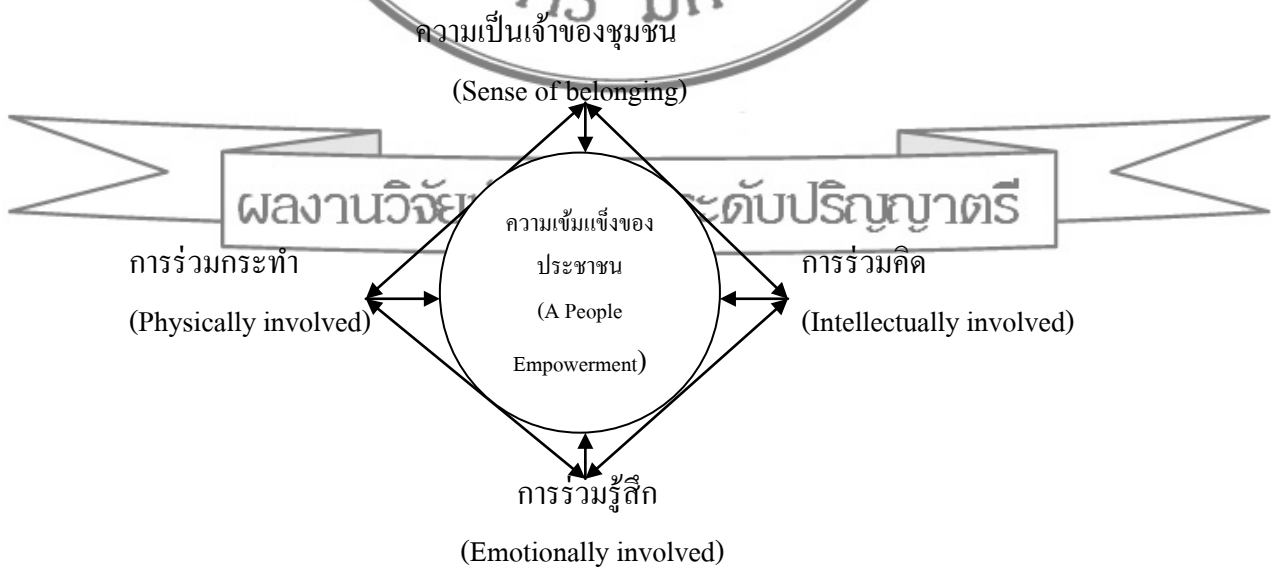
ความเป็นเจ้าของชุมชน

(Sense of belonging)

ผลงานวิจัย ระดับปริญญาตรี

การร่วมกระทำ

(Physically involved)

ความเข้มแข็งของประชาชน

(A People Empowerment)

การร่วมคิด

(Intellectually involved)

การร่วมรู้สึก

(Emotionally involved)